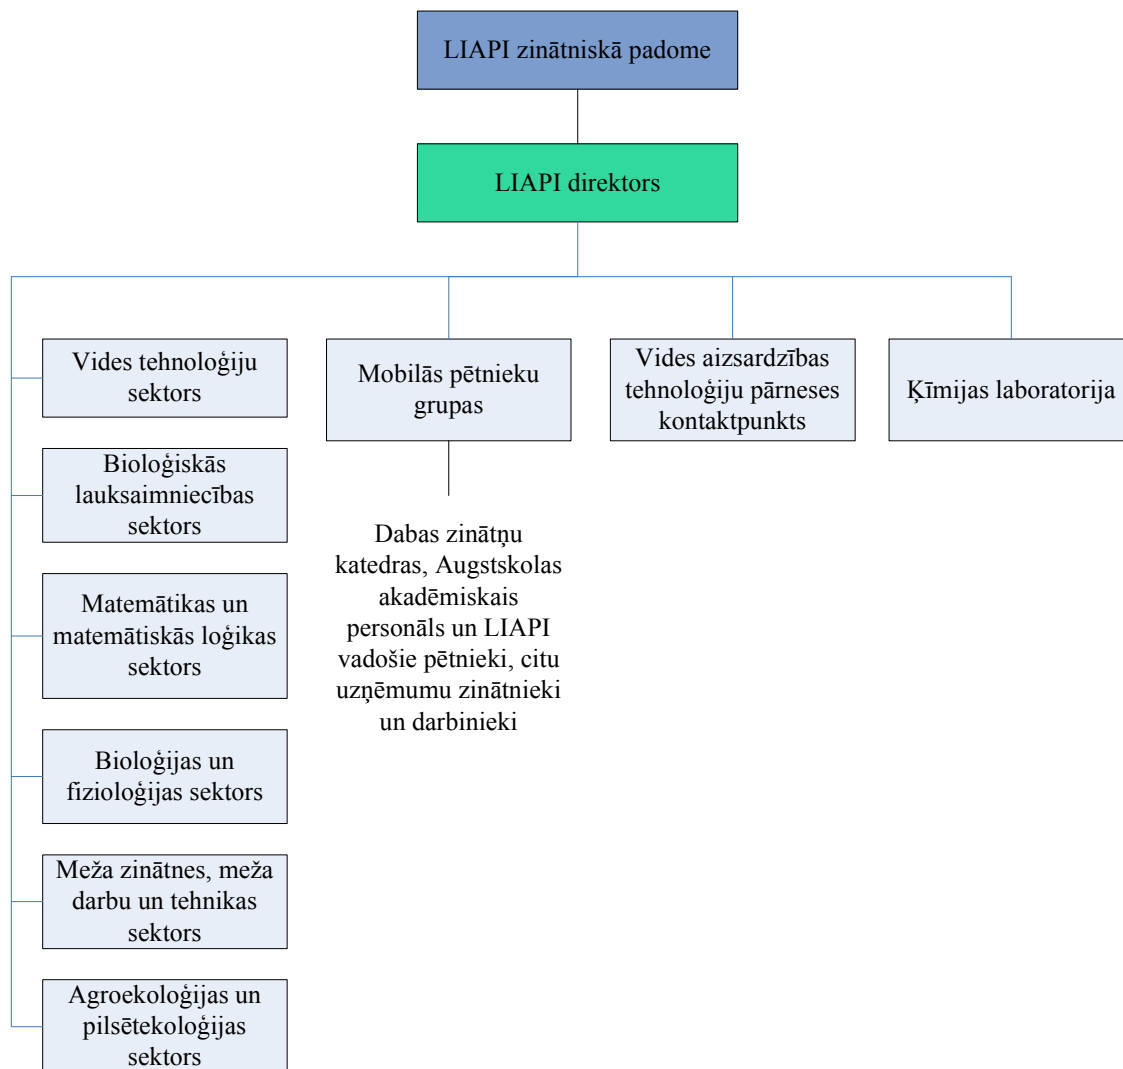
LIAPI zinātniskā padome

LIAPI direktors

Vides tehnoloģiju sektors

Bioloģiskās lauksaimniecības sektors

Matemātikas un matemātiskās loģikas sektors

Bioloģijas un fizioloģijas sektors

Meža zinātnes, meža darbu un tehnikas sektors

Agroekoloģijas un pilsētekoloģijas sektors

Mobilās pētnieku grupas

Dabas zinātņu katedras, Augstskolas akadēmiskais personāls un LIAPI vadošie pētnieki, citu uzņēmumu zinātnieki un darbinieki

Vides aizsardzības tehnoloģiju pārneses kontaktpunkts

Ķīmijas laboratorija